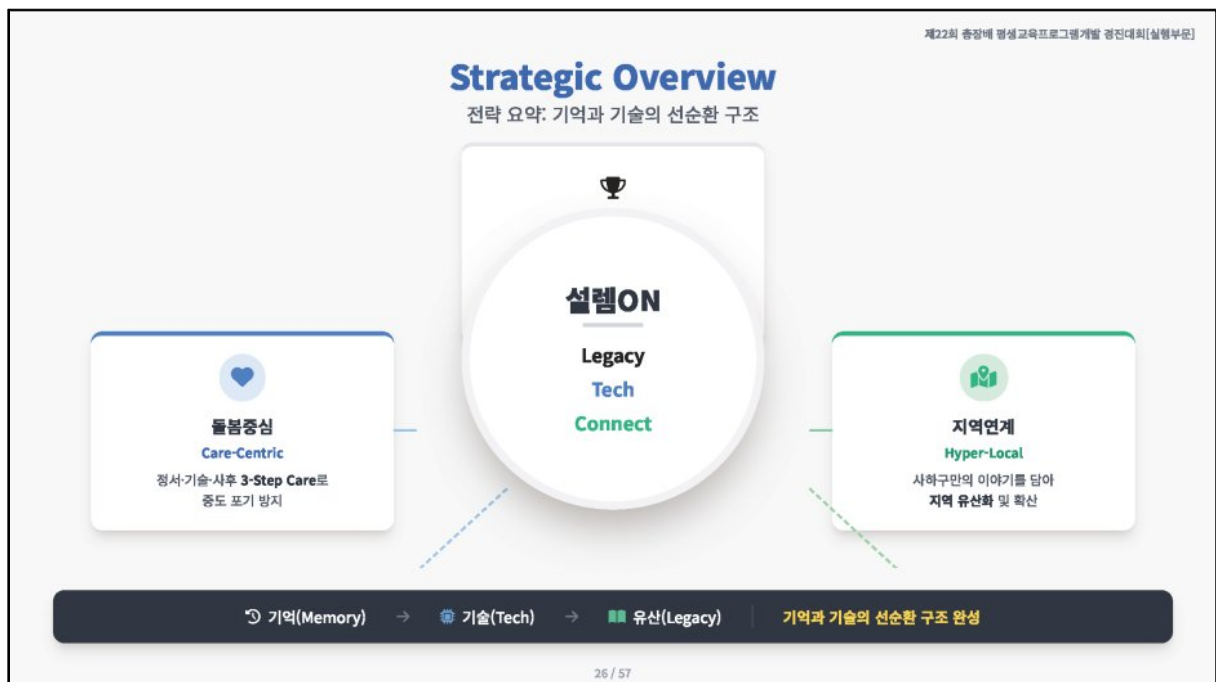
제22회 총장배 평생교육프로그램개발 경진대회[실행부문]

Strategic Overview

전략 요약: 기억과 기술의 선순환 구조

설렘ON

Legacy

Tech

Connect

돌봄중심

Care-Centric

정서·기술·사후 3-Step Care로 중도 포기 방지

지역연계

Hyper-Local

사하구만의 이야기를 담아 지역 유산화 및 확산

기억(Memory) → 기술(Tech) → 유산(Legacy) | 기억과 기술의 선순환 구조 완성

26 / 57